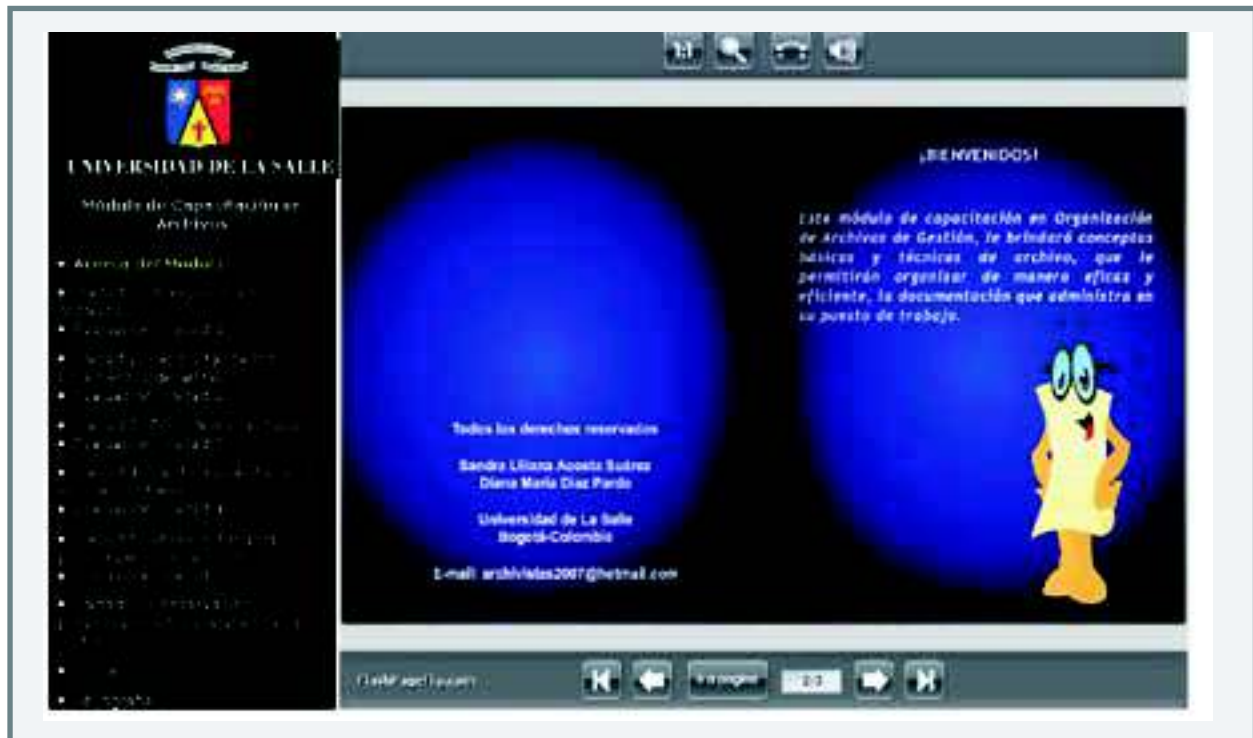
UNIVERSIDAD DE LA SALLE

Módulo de Capacitación en Archivos

• Acerca del Modulo

• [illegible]

• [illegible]

• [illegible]

• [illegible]

• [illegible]

• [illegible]

• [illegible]

• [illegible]

• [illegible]

• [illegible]

• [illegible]

• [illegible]

• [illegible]

1:1

¡BIENVENIDOS!

Este módulo de capacitación en Organización de Archivos de Gestión, le brindará conceptos básicos y técnicos de archivo, que le permitirán organizar de manera eficaz y eficiente, la documentación que administra en su puesto de trabajo.

Todos los derechos reservados

Sandra Liliana Acosta Suárez
Diana María Díaz Pardo

Universidad de La Salle
Bogotá-Colombia

E-mail: archivisdas2007@hotmail.com

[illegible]

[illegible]

2/3